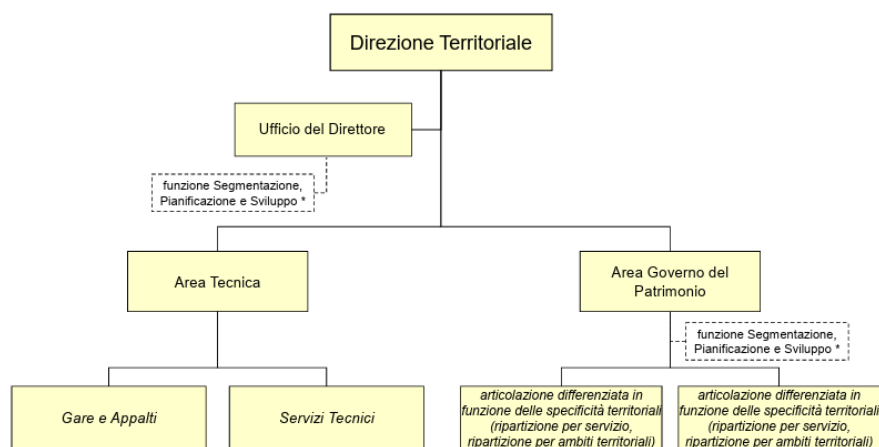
Direzione Territoriale

Ufficio del Direttore

funzione Segmentazione, Pianificazione e Sviluppo *

Area Tecnica

Area Governo del Patrimonio

funzione Segmentazione, Pianificazione e Sviluppo *

Gare e Appalti

Servizi Tecnici

articolazione differenziata in funzione delle specificità territoriali (ripartizione per servizio, ripartizione per ambiti territoriali)

articolazione differenziata in funzione delle specificità territoriali (ripartizione per servizio, ripartizione per ambiti territoriali)